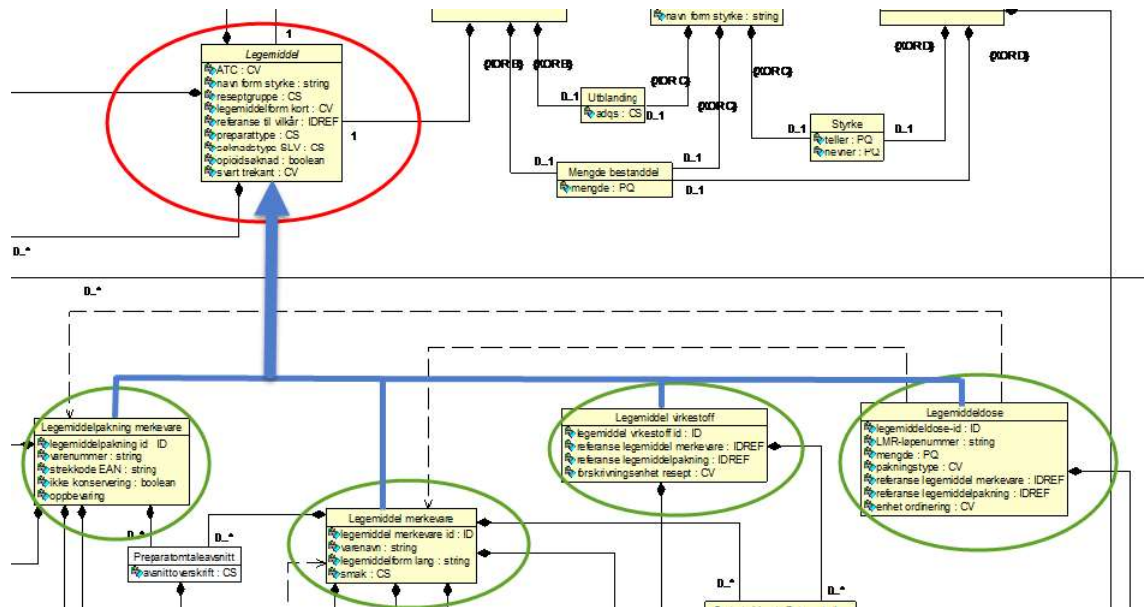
1

Legemiddel
ATC : CV
navn form styrke : string
reseptgruppe : CS
legemiddelform kort : CV
referanse til vilkår : IDREF
preparattype : CS
søknadstype SLV : CS
opioidsøknad : boolean
svart trekant : CV

1

navn form styrke : string

{XORB} {XORB}

{XORC}

{XORC}

{XORC}

{XORD} {XORD}

0..1
Utblanding
adqs : CS
0..1

0..1
Styrke
teller : PQ
nevner : PQ
0..1

0..1
Mengde bestanddel
mengde : PQ
0..1
0..1

0..*

0..*

Legemiddelpakning merkevare
legemiddelpakning id : ID
varenummer : string
strekkode EAN : string
ikke konservering : boolean
oppbevaring

0..*

0..*

Preparatomtaleavsnitt
avsnittoverskrift : CS

Legemiddel merkevare
legemiddel merkevare id : ID
varenavn : string
legemiddelform lang : string
smak : CS

Legemiddel virkestoff
legemiddel virkestoff id : ID
referanse legemiddel merkevare : IDREF
referanse legemiddelpakning : IDREF
forskrivningsenhet resept : CV

Legemiddeldose
legemiddeldose-id : ID
LMR-løpenummer : string
mengde : PQ
pakningstype : CV
referanse legemiddel merkevare : IDREF
referanse legemiddelpakning : IDREF
enhet ordinering : CV

0..*

0..*